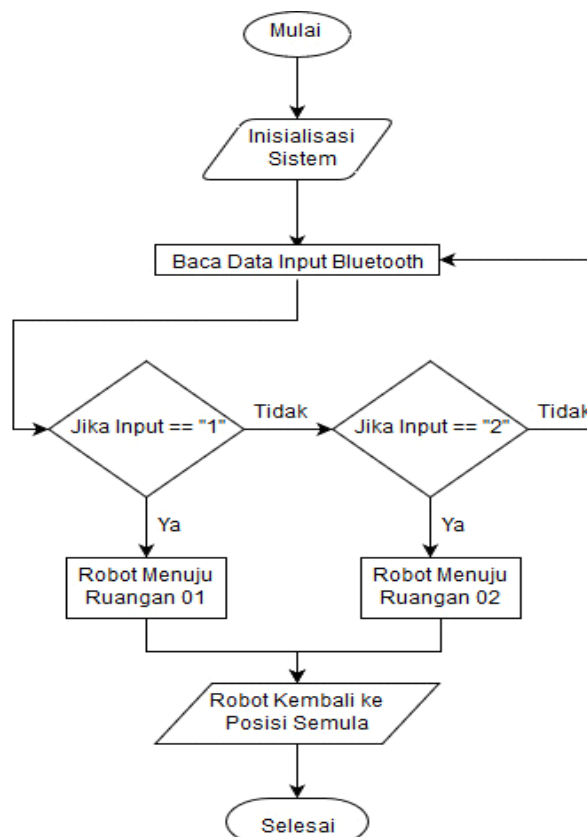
Mulai

Inisialisasi Sistem

Baca Data Input Bluetooth

Jika Input == "1"

Tidak

Jika Input == "2"

Tidak

Ya

Ya

Robot Menuju Ruangan 01

Robot Menuju Ruangan 02

Robot Kembali ke Posisi Semula

Selesai